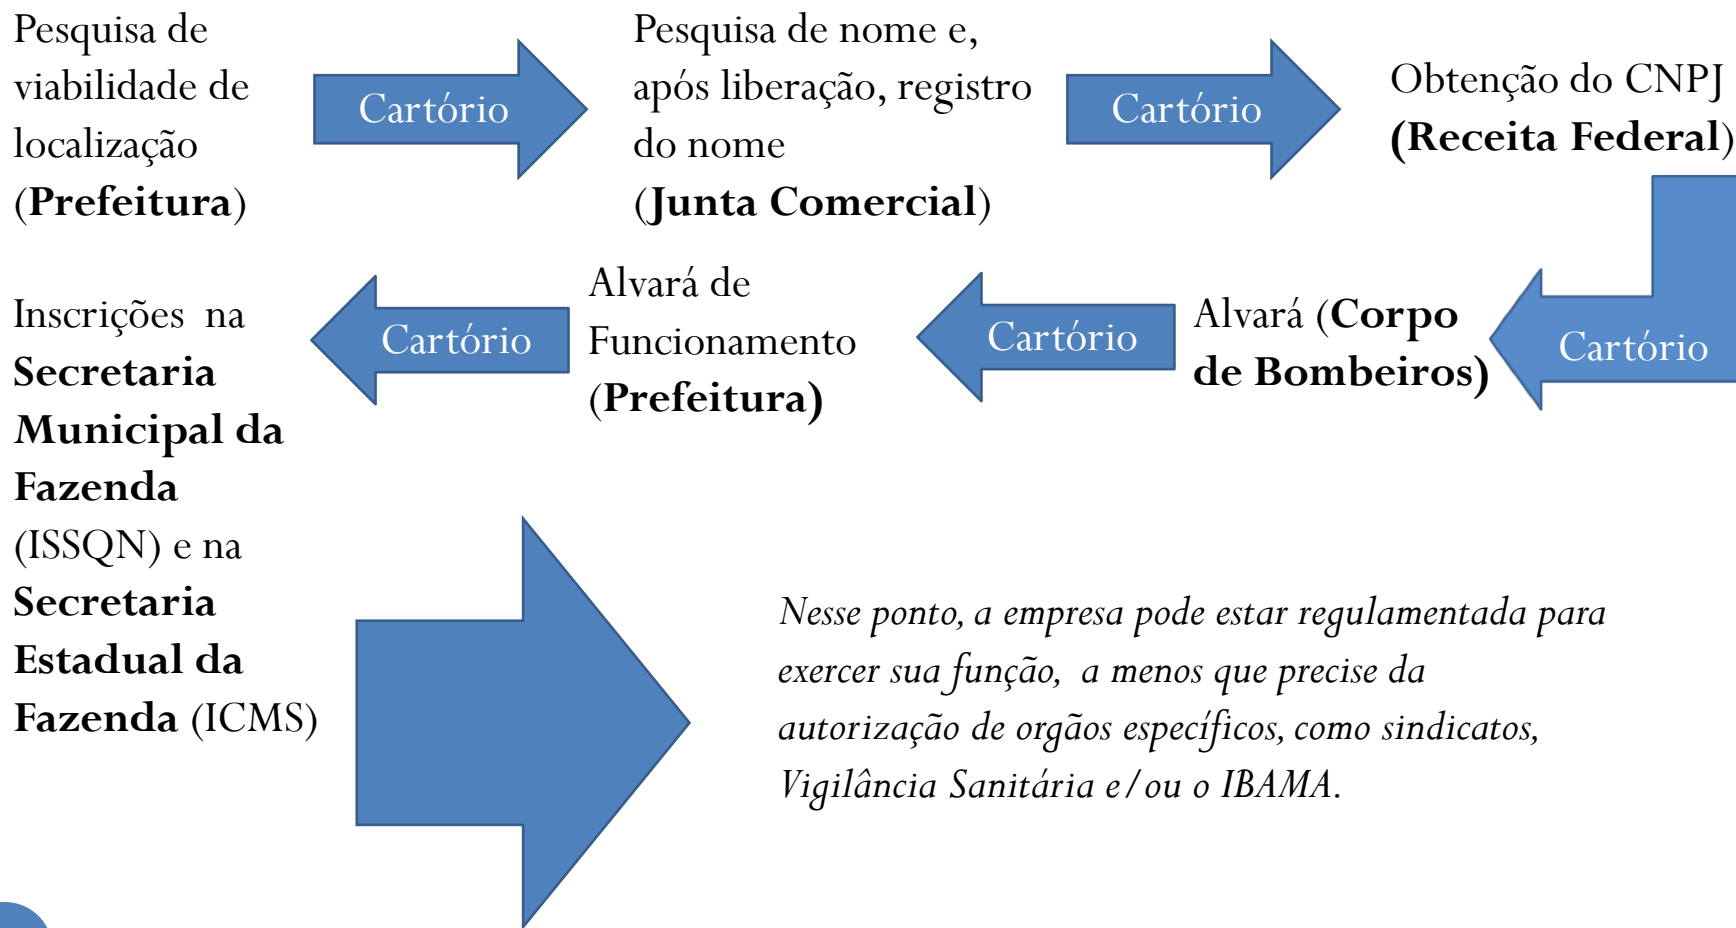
Pesquisa de viabilidade de localização (**Prefeitura**)

Cartório

Pesquisa de nome e, após liberação, registro do nome (**Junta Comercial**)

Cartório

Obtenção do CNPJ **(Receita Federal**)

Cartório

Alvará (**Corpo de Bombeiros)**

Cartório

Alvará de Funcionamento (**Prefeitura)**

Cartório

Inscrições na **Secretaria Municipal da Fazenda** (ISSQN) e na **Secretaria Estadual da Fazenda** (ICMS)

*Nesse ponto, a empresa pode estar regulamentada para exercer sua função, a menos que precise da autorização de orgãos específicos, como sindicatos, Vigilância Sanitária e/ou o IBAMA.*